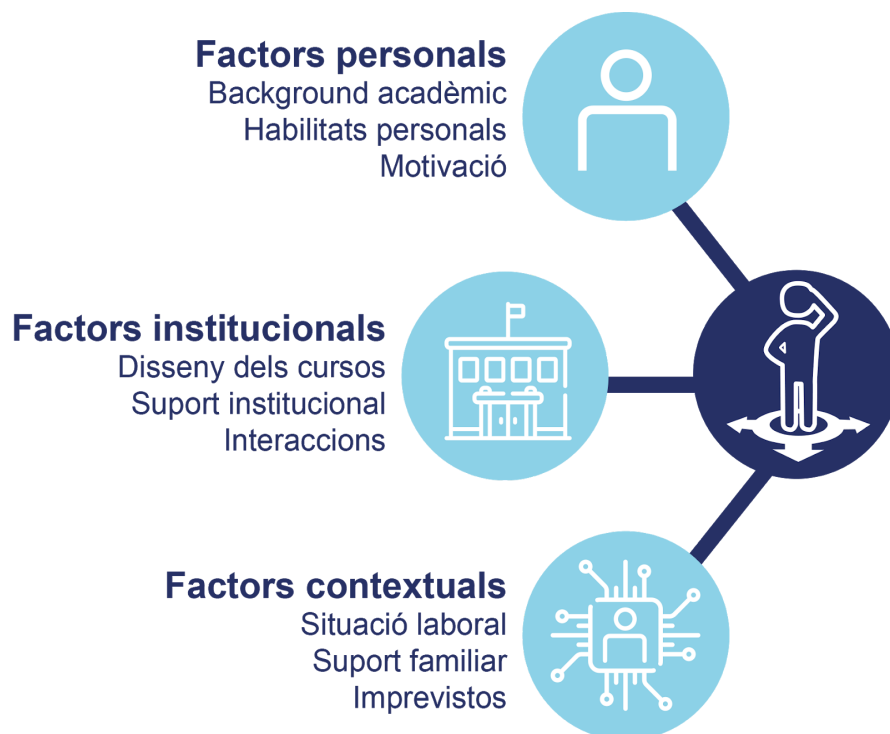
Factors personals
Background acadèmic
Habilitats personals
Motivació

Factors institucionals
Disseny dels cursos
Suport institucional
Interaccions

Factors contextuals
Situació laboral
Suport familiar
Imprevistos